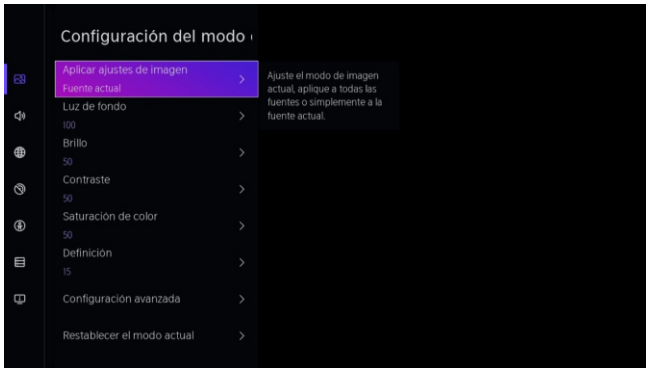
Configuración del modo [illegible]

Aplicar ajustes de imagen
Fuente actual

Luz de fondo
100

Brillo
50

Contraste
50

Saturación de color
50

Definición
15

Configuración avanzada

Restablecer el modo actual

Ajuste el modo de imagen actual, aplique a todas las fuentes o simplemente a la fuente actual.